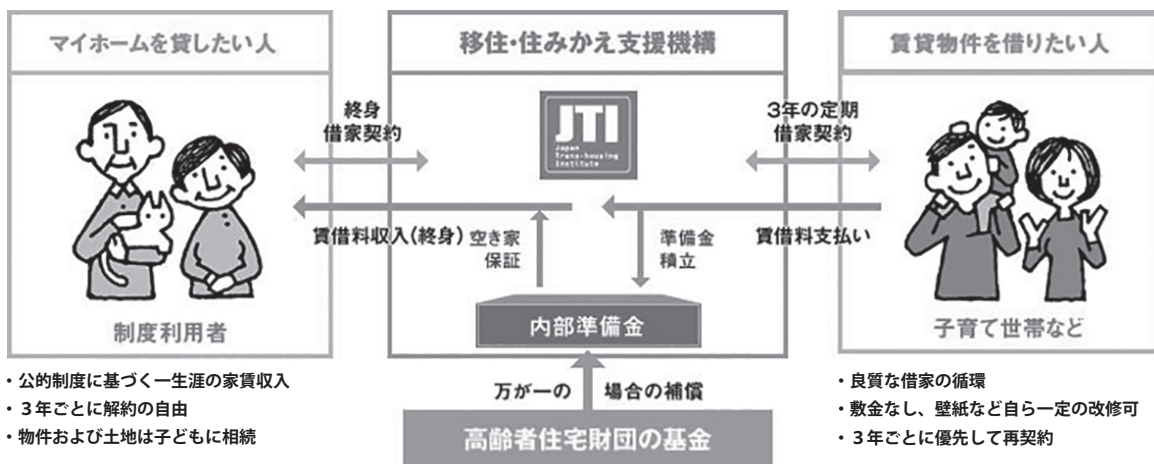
マイホームを貸したい人

移住・住みかえ支援機構

賃貸物件を借りたい人

終身
借家契約

JTI
Japan
Trans-housing
Institute

3年の定期
借家契約

賃借料収入（終身）

空き家
保証

準備金
積立

賃借料支払い

制度利用者

内部準備金

子育て世帯など

・公的制度に基づく一生涯の家賃収入
・３年ごとに解約の自由
・物件および土地は子どもに相続

万が一の　場合の補償

高齢者住宅財団の基金

・良質な借家の循環
・敷金なし、壁紙など自ら一定の改修可
・３年ごとに優先して再契約